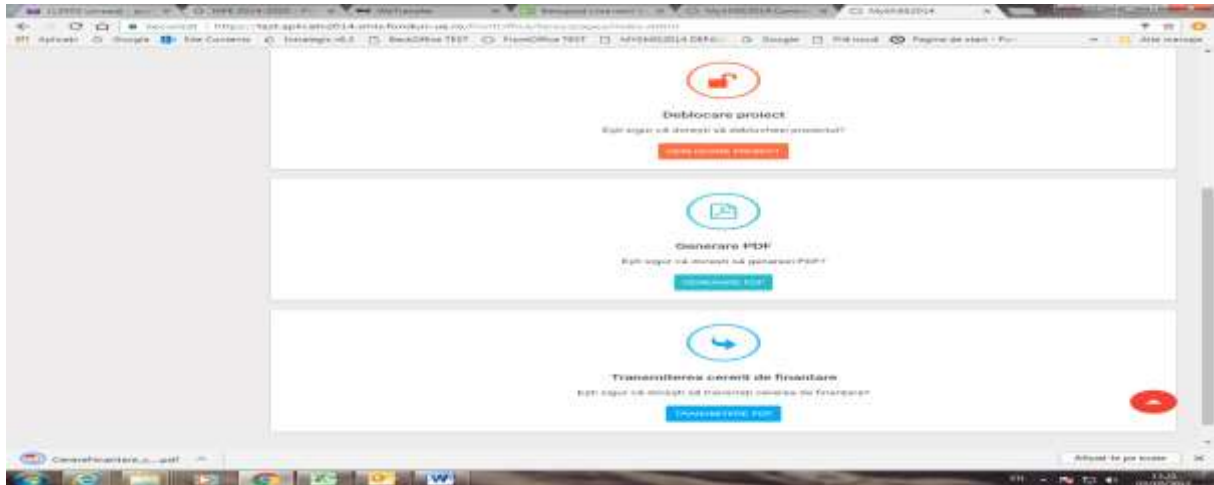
Deblocare proiect

Ești sigur că dorești să deblochezi proiectul?

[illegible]

Generare PDF

Ești sigur că dorești să generezi PDF?

GENERARE PDF

Transmiterea cererii de finanțare

Ești sigur că dorești să transmiți cererea de finanțare?

TRANSMITERE PDF

CerereFinantare_c....pdf

Afișați tot ce este